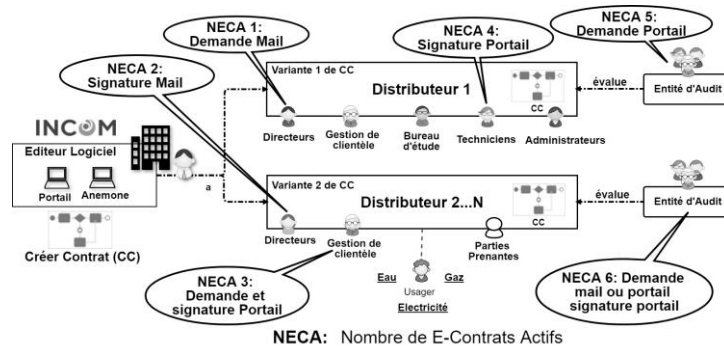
NECA 1: Demande Mail

NECA 2: Signature Mail

NECA 4: Signature Portail

NECA 5: Demande Portail

INCOM

Editeur Logiciel

Portail

Anemone

Créer Contrat (CC)

a

Variante 1 de CC

Distributeur 1

CC

Directeurs

Gestion de clientèle

Bureau d'étude

Techniciens

Administrateurs

évalue

Entité d'Audit

Variante 2 de CC

Distributeur 2...N

CC

Directeurs

Gestion de clientèle

Parties Prenantes

évalue

Entité d'Audit

Eau

Gaz

Usager

Electricité

NECA 3: Demande et signature Portail

NECA 6: Demande mail ou portail signature portail

NECA: Nombre de E-Contrats Actifs